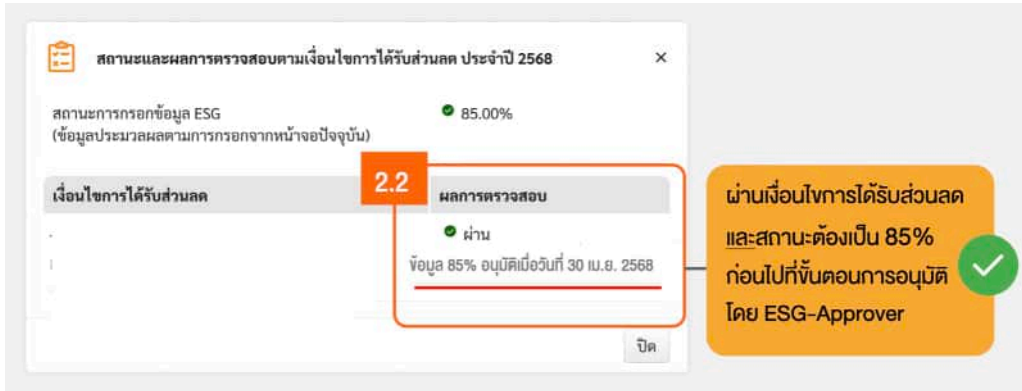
สถานะและผลการตรวจสอบตามเงื่อนไขการได้รับส่วนลด ประจำปี 2568

×

สถานะการกรอกข้อมูล ESG
(ข้อมูลประมวลผลตามการกรอกจากหน้าจอปัจจุบัน)

85.00%

2.2

| เงื่อนไขการได้รับส่วนลด | ผลการตรวจสอบ |
|---|---|
| | ผ่าน<br>ข้อมูล 85% อนุมัติเมื่อวันที่ 30 เม.ย. 2568 |

ปิด

ผ่านเงื่อนไขการได้รับส่วนลด และสถานะต้องเป็น 85% ก่อนไปที่ขั้นตอนการอนุมัติ โดย ESG-Approver